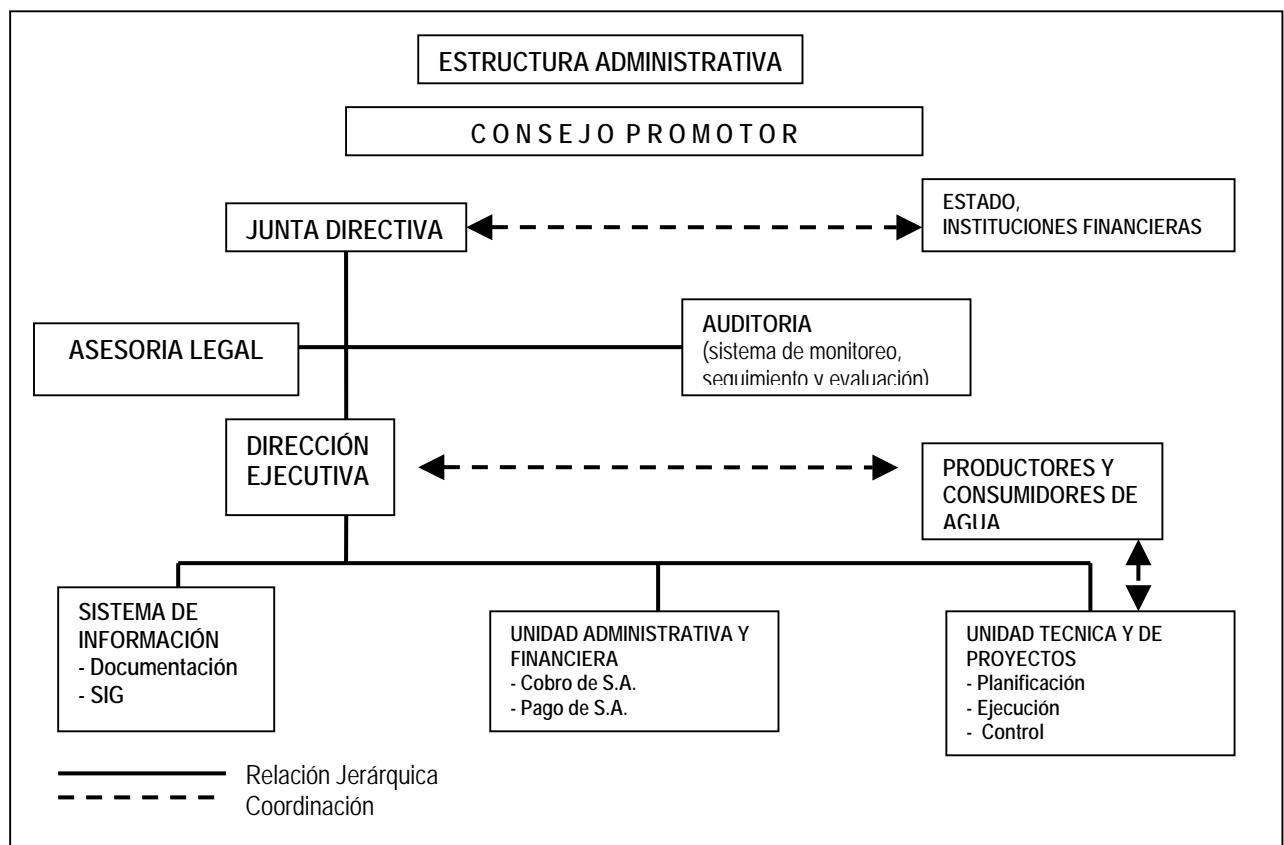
ESTRUCTURA ADMINISTRATIVA

C O N S E J O P R O M O T O R

JUNTA DIRECTIVA

ESTADO, INSTITUCIONES FINANCIERAS

ASESORIA LEGAL

AUDITORIA (sistema de monitoreo, seguimiento y evaluación)

DIRECCIÓN EJECUTIVA

PRODUCTORES Y CONSUMIDORES DE AGUA

SISTEMA DE INFORMACIÓN
- Documentación
- SIG

UNIDAD ADMINISTRATIVA Y FINANCIERA
- Cobro de S.A.
- Pago de S.A.

UNIDAD TECNICA Y DE PROYECTOS
- Planificación
- Ejecución
- Control

Relación Jerárquica
Coordinación